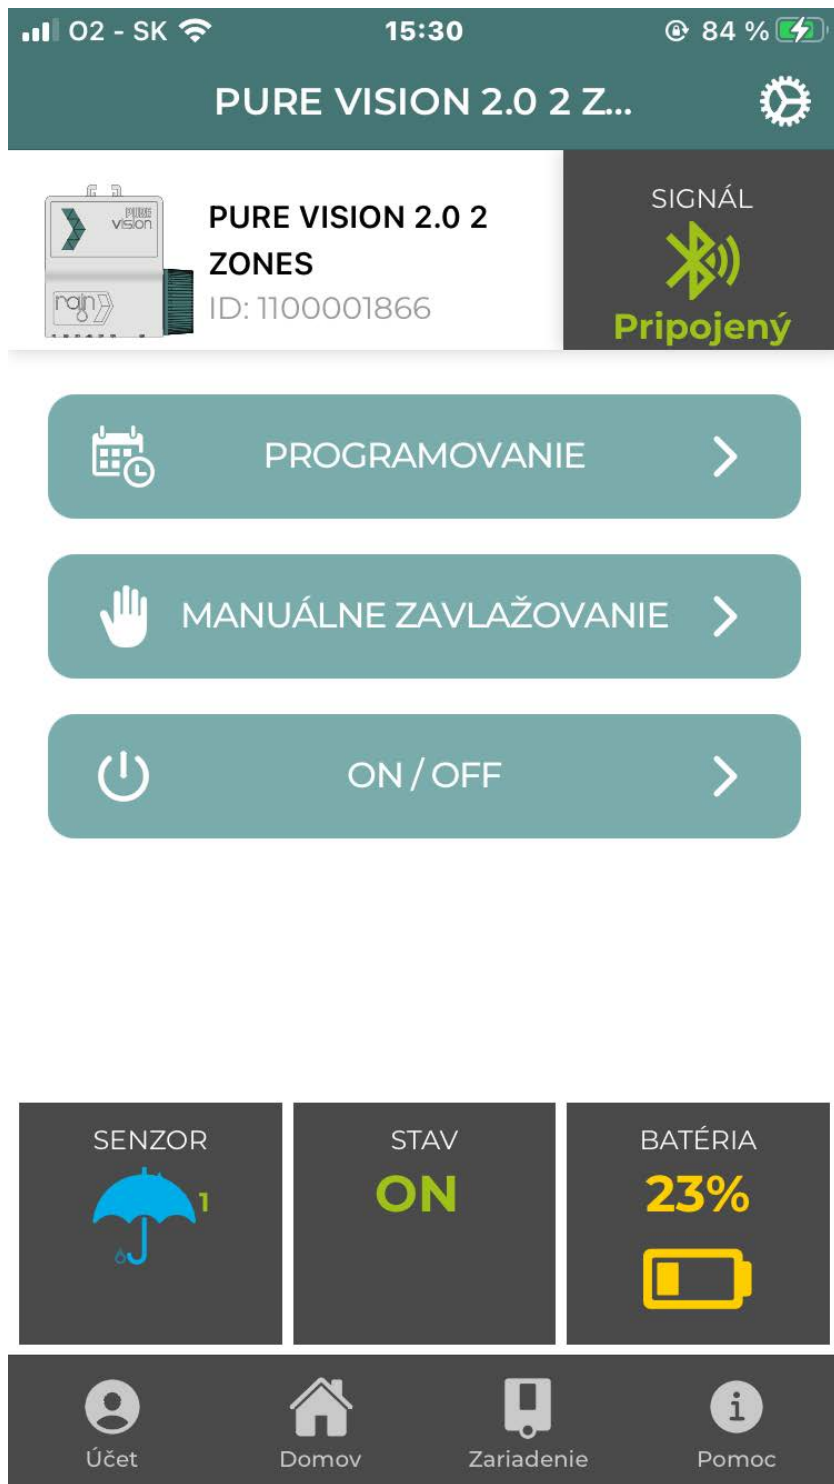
O2 - SK 15:30 84 %

PURE VISION 2.0 2 Z...

PURE VISION

rain

PURE VISION 2.0 2 ZONES
ID: 1100001866

SIGNÁL
Pripojený

PROGRAMOVANIE

MANUÁLNE ZAVLAŽOVANIE

ON / OFF

SENZOR
1

STAV
ON

BATÉRIA
23%

Účet
Domov
Zariadenie
Pomoc